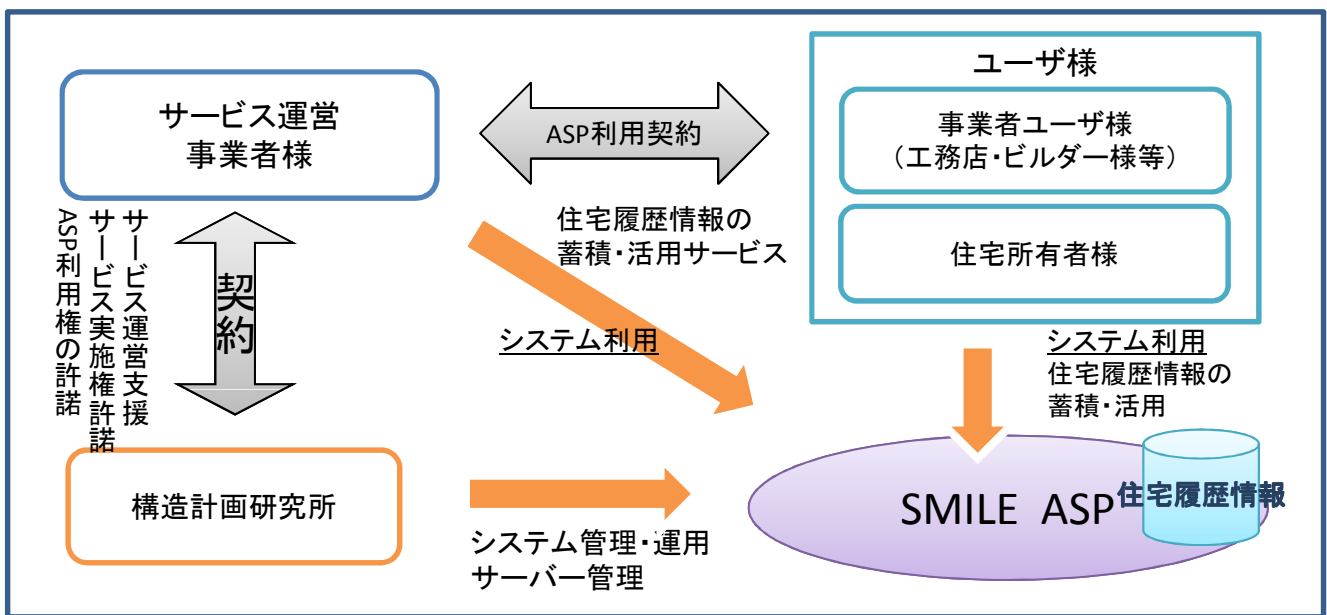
サービス運営
事業者様

ASP利用契約

ユーザ様

事業者ユーザ様
（工務店・ビルダー様等）

住宅所有者様

住宅履歴情報の
蓄積・活用サービス

サービス運営支援
サービス実施権許諾
ASP利用権の許諾

契約

システム利用

システム利用
住宅履歴情報の
蓄積・活用

構造計画研究所

SMILE ASP

住宅履歴情報

システム管理・運用
サーバー管理